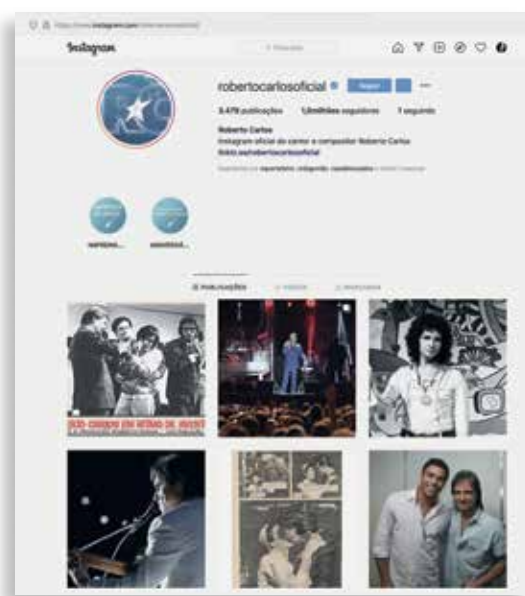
Instagram

robertocarlosoficial

3.479 publicações 1,0milhões seguidores 7 seguindo

Roberto Carlos

Instagram oficial do cantor e compositor Roberto Carlos

linktr.ee/robertocarlosoficial

PUBLICAÇÕES

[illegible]